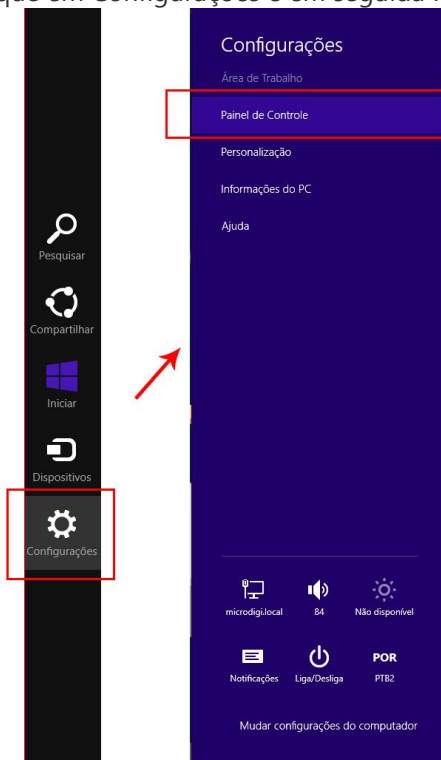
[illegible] em Configurações e em seguida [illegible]

Pesquisar

Compartilhar

Iniciar

Dispositivos

Configurações

Configurações

Área de Trabalho

Painel de Controle

Personalização

Informações do PC

Ajuda

microdigi.local

84

Não disponível

Notificações

Liga/Desliga

POR
PTB2

Mudar configurações do computador